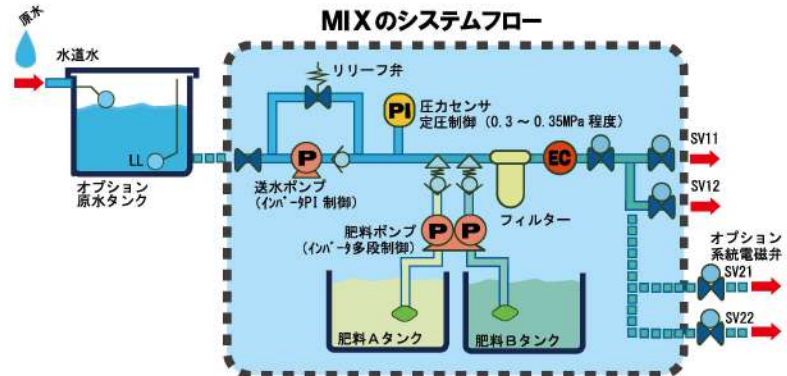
MIXのシステムフロー

原水

水道水

LL

オプション
原水タンク

リリーフ弁

PI

圧力センサ
定圧制御（0.3～0.35MPa 程度）

P

送水ポンプ
（インバータPI 制御）

EC

SV11

SV12

フィルター

肥料ポンプ
（インバータ多段制御）

P P

オプション
系統電磁弁

SV21

SV22

肥料Aタンク

肥料Bタンク